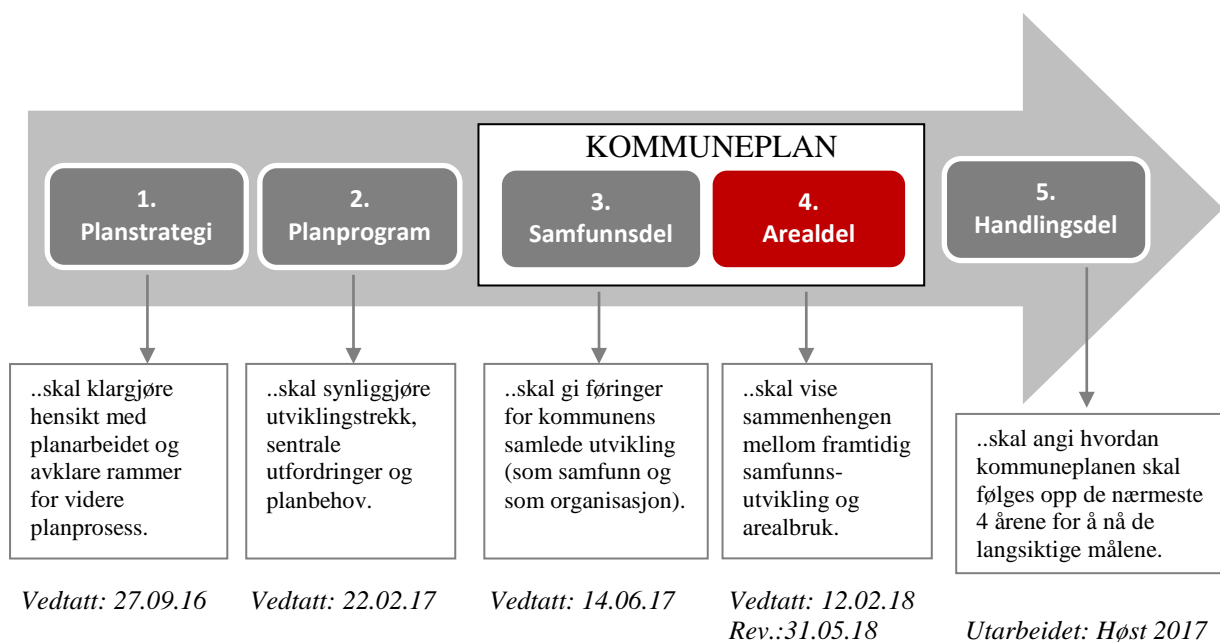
KOMMUNEPLAN

1. Planstrategi

2. Planprogram

3. Samfunnsdel

4. Arealdel

5. Handlingsdel

..skal klargjøre hensikt med planarbeidet og avklare rammer for videre planprosess.

..skal synliggjøre utviklingstrekk, sentrale utfordringer og planbehov.

..skal gi føringer for kommunens samlede utvikling (som samfunn og som organisasjon).

..skal vise sammenhengen mellom framtidig samfunnsutvikling og arealbruk.

..skal angi hvordan kommuneplanen skal følges opp de nærmeste 4 årene for å nå de langsiktige målene.

Vedtatt: 27.09.16

Vedtatt: 22.02.17

Vedtatt: 14.06.17

Vedtatt: 12.02.18
Rev.:31.05.18

Utarbeidet: Høst 2017